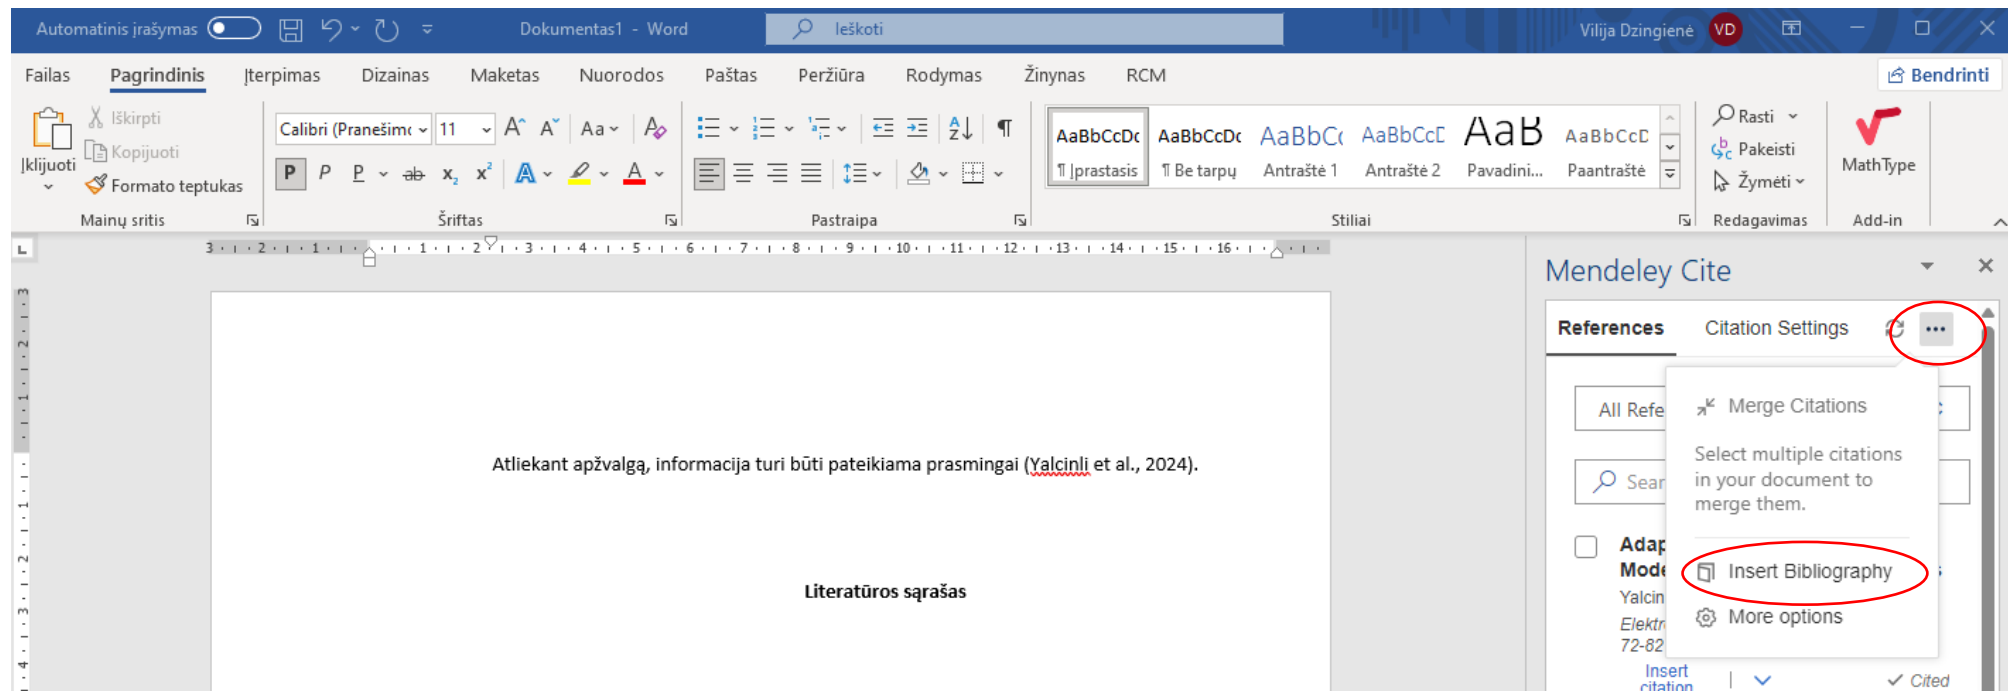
Automatinis įrašymas Dokumentas1 - Word Ieškoti Vilija Dzingienė VD

Failas Pagrindinis Įterpimas Dizainas Maketas Nuorodos Paštas Peržiūra Rodymas Žinynas RCM Bendrinti

Įklijuoti Iškirpti Kopijuoti Formato teptukas Mainų sritis

Calibri (Pranešimo 11 Šriftas

Pastraipa

AaBbCcDc ¶ Įprastasis AaBbCcDc ¶ Be tarpų AaBbCc Antraštė 1 AaBbCcE Antraštė 2 AaB Pavadini... AaBbCcD Paantraštė Stiliai

Rasti Pakeisti Žymėti Redagavimas

MathType Add-in

Atliekant apžvalgą, informacija turi būti pateikiama prasmingai (Yalcinli et al., 2024).

Literatūros sąrašas

Mendeley Cite

References Citation Settings

All Refe

Sear

Adap
Mode
Yalcin
Elektr
72-82

Insert citation

Cited

Merge Citations

Select multiple citations in your document to merge them.

Insert Bibliography

More options